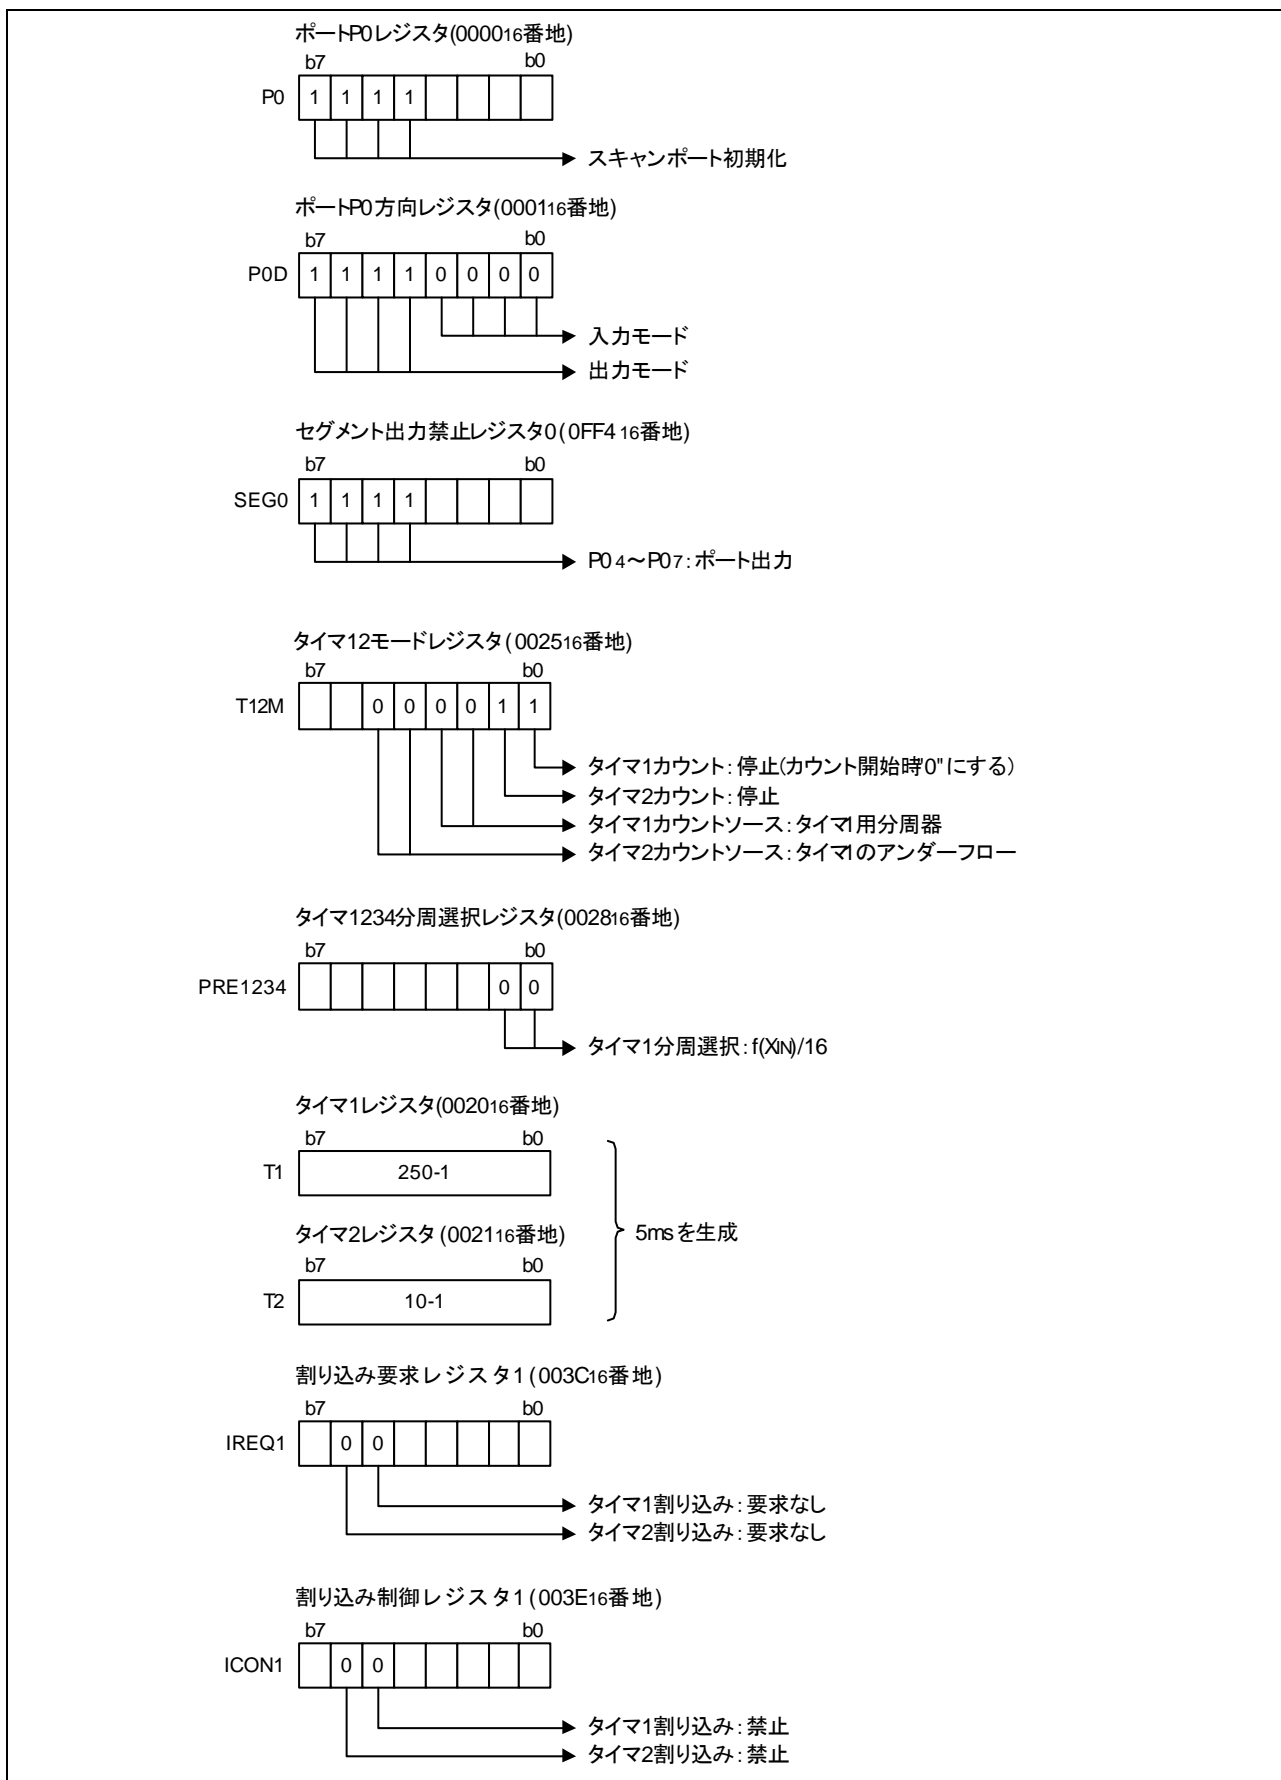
ポートP0レジスタ($0000_{16}$番地)

b7 b0

P0 1 1 1 1

スキャンポート初期化

ポートP0方向レジスタ($0001_{16}$番地)

b7 b0

P0D 1 1 1 1 0 0 0 0

入力モード

出力モード

セグメント出力禁止レジスタ0($0FF4_{16}$番地)

b7 b0

SEG0 1 1 1 1

$P0_4$~$P0_7$:ポート出力

タイマ12モードレジスタ($0025_{16}$番地)

b7 b0

T12M 0 0 0 0 1 1

タイマ1カウント:停止(カウント開始時"0"にする)

タイマ2カウント:停止

タイマ1カウントソース:タイマ1用分周器

タイマ2カウントソース:タイマ1のアンダーフロー

タイマ1234分周選択レジスタ($0028_{16}$番地)

b7 b0

PRE1234 0 0

タイマ1分周選択:$f(X_{IN})/16$

タイマ1レジスタ($0020_{16}$番地)

b7 b0

T1 250-1

タイマ2レジスタ ($0021_{16}$番地)

b7 b0

T2 10-1

5msを生成

割り込み要求レジスタ1($003C_{16}$番地)

b7 b0

IREQ1 0 0

タイマ1割り込み:要求なし

タイマ2割り込み:要求なし

割り込み制御レジスタ1($003E_{16}$番地)

b7 b0

ICON1 0 0

タイマ1割り込み:禁止

タイマ2割り込み:禁止